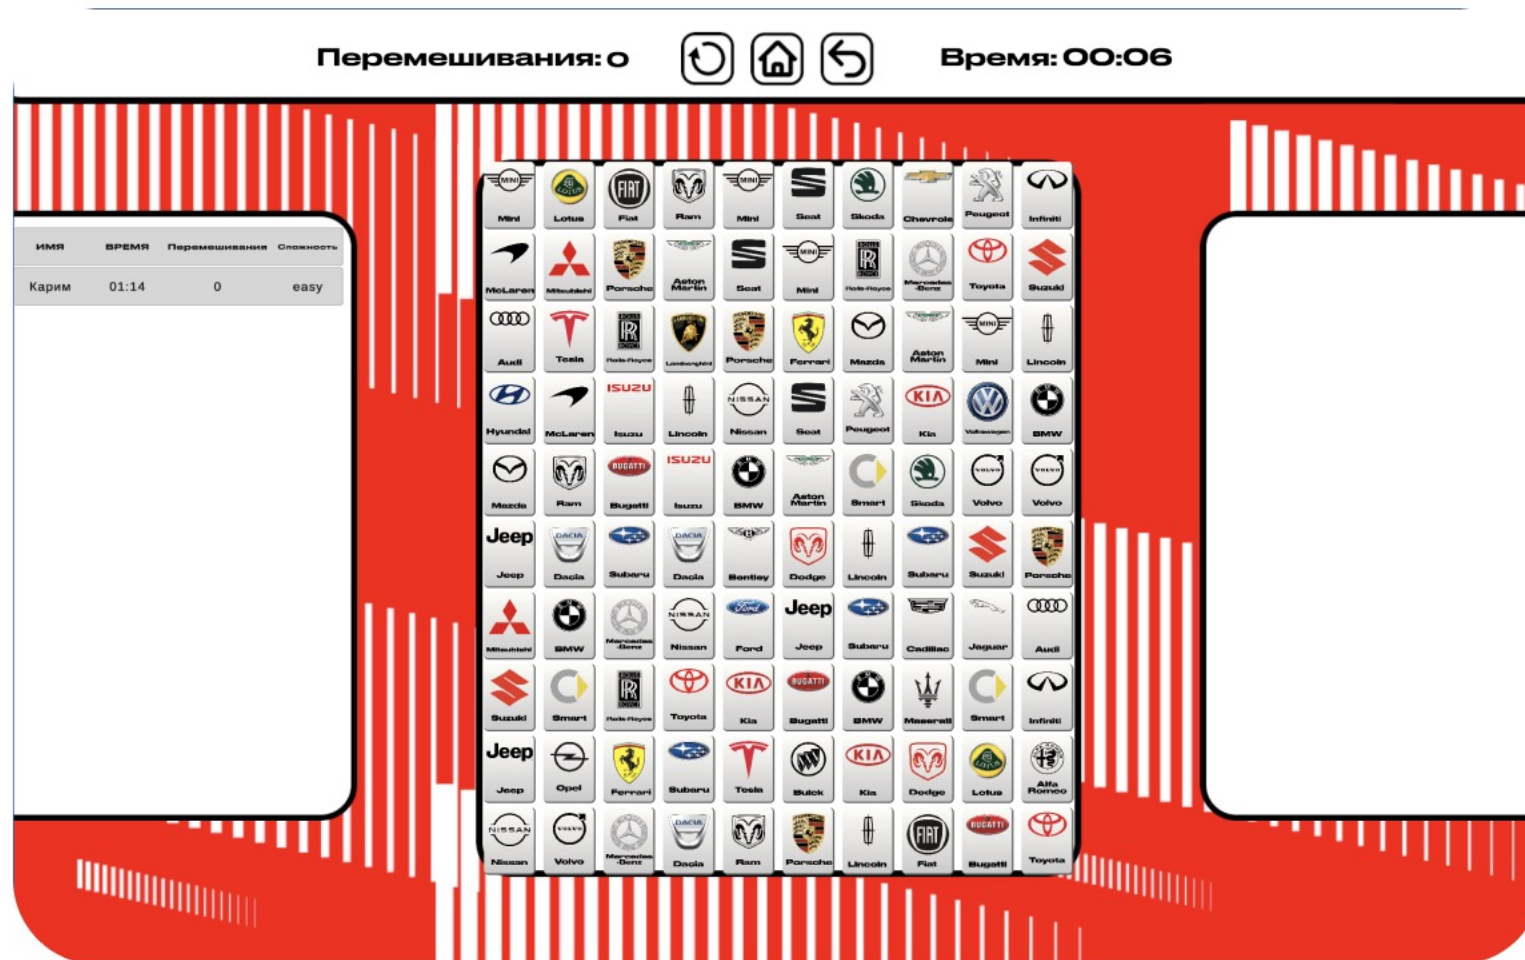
Перемешивания: 0

Время: 00:06

| имя | время | Перемешивания | Сложность |
|---|---|---|---|
| Карим | 01:14 | 0 | easy |

| | | | | | | | | | |
|---|---|---|---|---|---|---|---|---|---|
| Mini | Lotus | Fiat | Ram | Mini | Seat | Skoda | Chevrolet | Peugeot | Infiniti |
| McLaren | Mitsubishi | Porsche | Aston Martin | Seat | Mini | Rolls-Royce | Mercedes-Benz | Toyota | Suzuki |
| Audi | Tesla | Rolls-Royce | Lamborghini | Porsche | Ferrari | Mazda | Aston Martin | Mini | Lincoln |
| Hyundai | McLaren | Isuzu | Lincoln | Nissan | Seat | Peugeot | Kia | Volkswagen | BMW |
| Mazda | Ram | Bugatti | Isuzu | BMW | Aston Martin | Smart | Skoda | Volvo | Volvo |
| Jeep | Dacia | Subaru | Dacia | Bentley | Dodge | Lincoln | Subaru | Suzuki | Porsche |
| Mitsubishi | BMW | Mercedes-Benz | Nissan | Ford | Jeep | Subaru | Cadillac | Jaguar | Audi |
| Suzuki | Smart | Rolls-Royce | Toyota | Kia | Bugatti | BMW | Maserati | Smart | Infiniti |
| Jeep | Opel | Ferrari | Subaru | Tesla | Buick | Kia | Dodge | Lotus | Alfa Romeo |
| Nissan | Volvo | Mercedes-Benz | Dacia | Ram | Porsche | Lincoln | Fiat | Bugatti | Toyota |